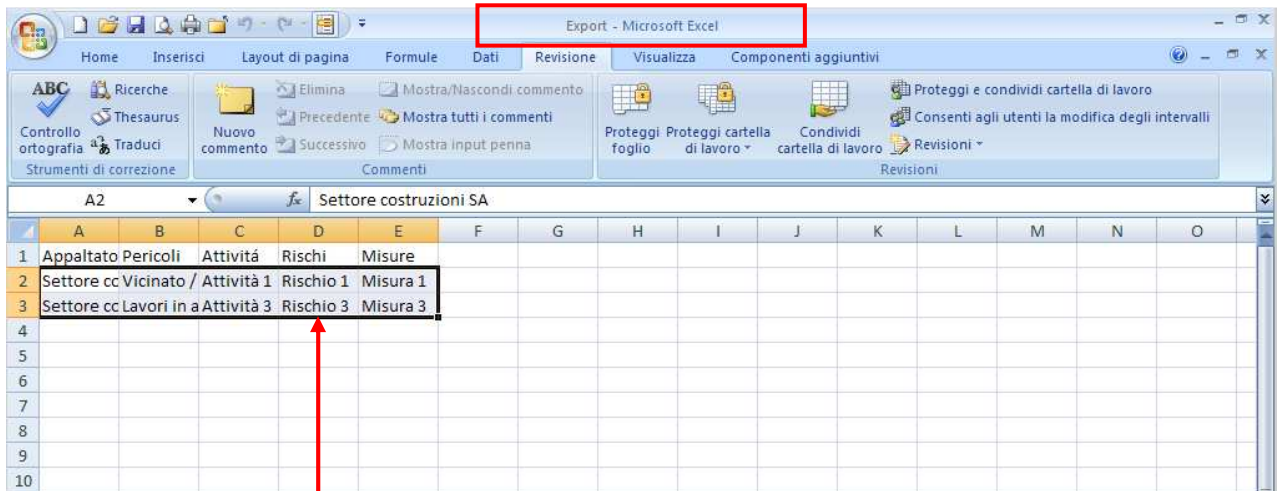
Export - Microsoft Excel

Home Inserisci Layout di pagina Formule Dati Revisione Visualizza Componenti aggiuntivi

ABC Controllo ortografia
Ricerche
Thesaurus
Traduci
Strumenti di correzione

Nuovo commento
Elimina
Precedente
Successivo
Mostra/Nascondi commento
Mostra tutti i commenti
Mostra input penna
Commenti

Proteggi foglio
Proteggi cartella di lavoro
Condividi cartella di lavoro
Proteggi e condividi cartella di lavoro
Consenti agli utenti la modifica degli intervalli
Revisioni
Revisioni

A2 $f_x$ Settore costruzioni SA

| | A | B | C | D | E | F | G | H | I | J | K | L | M | N | O |
|---|---|---|---|---|---|---|---|---|---|---|---|---|---|---|---|
| 1 | Appaltato | Pericoli | Attivitá | Rischi | Misure | | | | | | | | | | |
| 2 | Settore cc | Vicinato / | Attività 1 | Rischio 1 | Misura 1 | | | | | | | | | | |
| 3 | Settore cc | Lavori in a | Attività 3 | Rischio 3 | Misura 3 | | | | | | | | | | |
| 4 | | | | | | | | | | | | | | | |
| 5 | | | | | | | | | | | | | | | |
| 6 | | | | | | | | | | | | | | | |
| 7 | | | | | | | | | | | | | | | |
| 8 | | | | | | | | | | | | | | | |
| 9 | | | | | | | | | | | | | | | |
| 10 | | | | | | | | | | | | | | | |